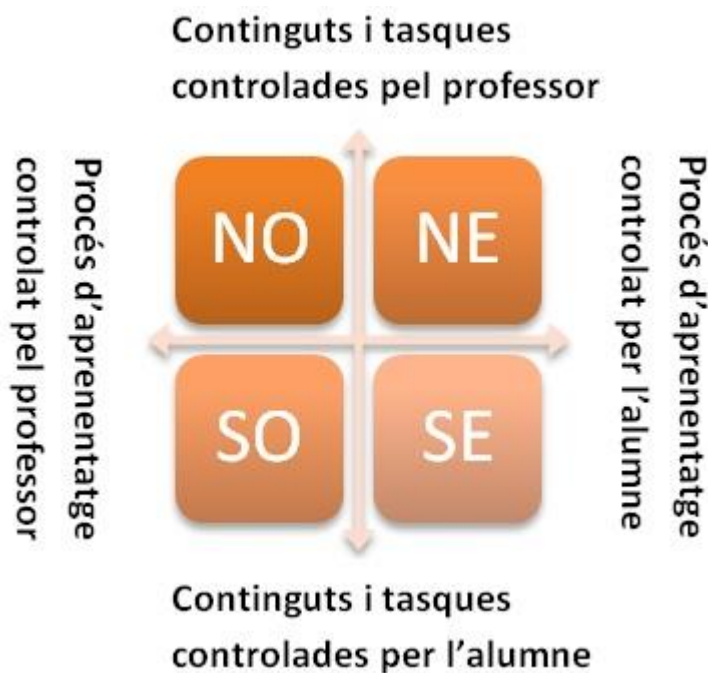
Continguts i tasques controlades pel professor

Procés d'aprenentatge controlat pel professor

NO

NE

SO

SE

Procés d'aprenentatge controlat per l'alumne

Continguts i tasques controlades per l'alumne